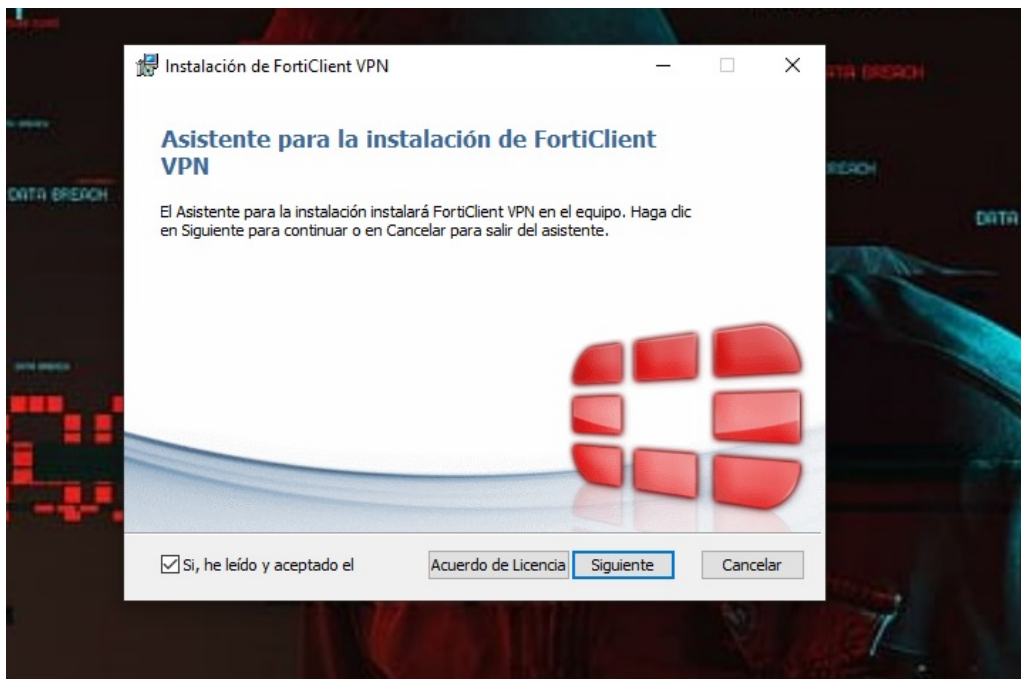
DATA BREACH

DATA BREACH

DATA

Instalación de FortiClient VPN

Asistente para la instalación de FortiClient VPN

El Asistente para la instalación instalará FortiClient VPN en el equipo. Haga clic en Siguiente para continuar o en Cancelar para salir del asistente.

Si, he leído y aceptado el

Acuerdo de Licencia

Siguiente

Cancelar